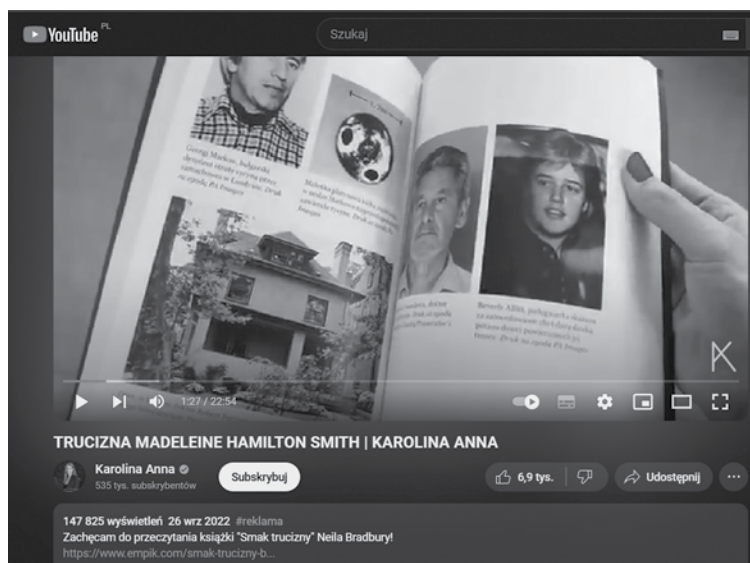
YouTube PL

Szukaj

Georgi Markow, bułgarski dysydent zabity rycyną przez zamachowca w Londynie. Druk za zgodą PA Images

Mała kulka platynowo-irydowa ... rycyny. Druk za zgodą PA Images

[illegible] Druk za zgodą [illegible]

Beverly Allitt, pielęgniarka skazana za zamordowanie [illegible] Druk za zgodą PA Images

1:27 / 22:54

TRUCIZNA MADELEINE HAMILTON SMITH | KAROLINA ANNA

Karolina Anna
535 tys. subskrybentów

Subskrybuj

6,9 tys.

Udostępnij

147 825 wyświetleń 26 wrz 2022 #reklama
Zachęcam do przeczytania książki "Smak trucizny" Neila Bradbury!
https://www.empik.com/smak-trucizny-b...